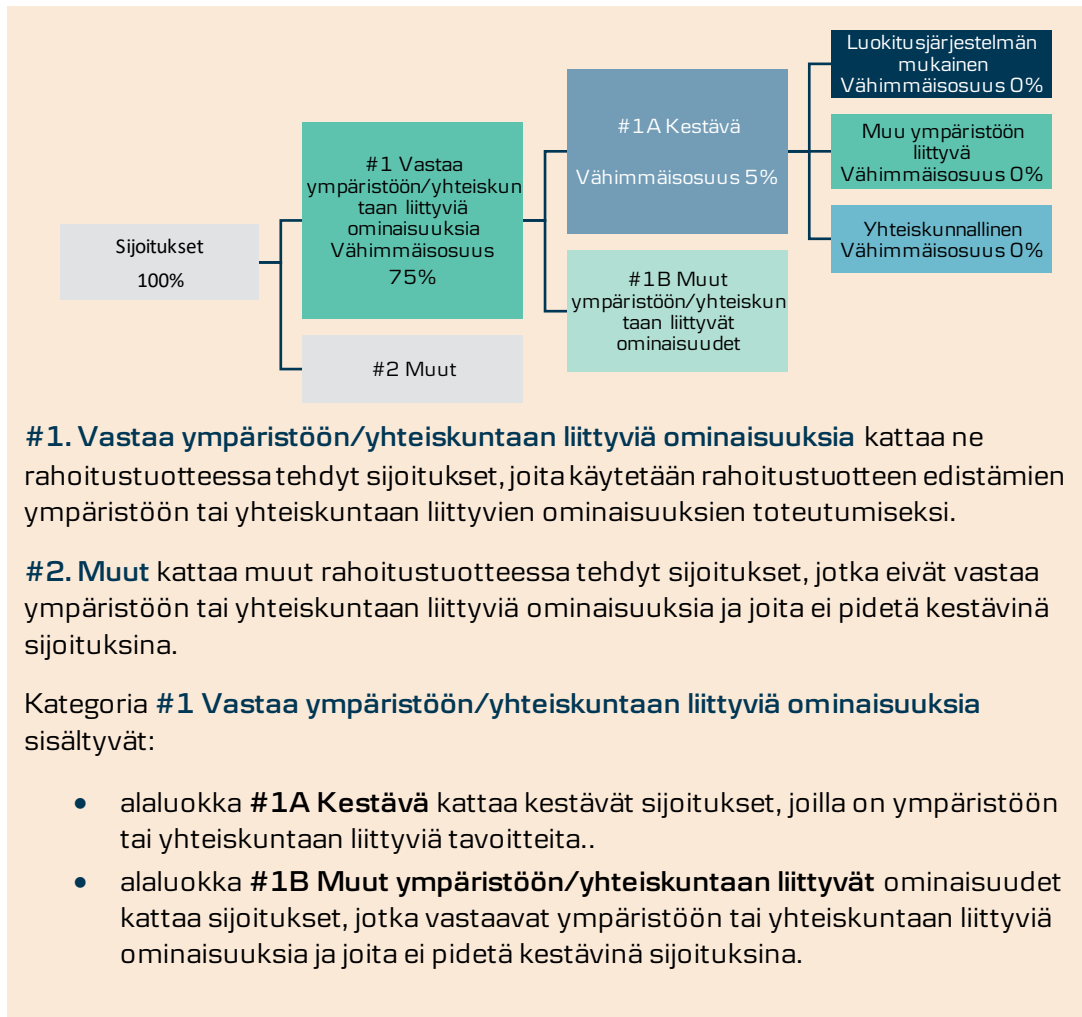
Sijoitukset
100%

#1 Vastaa ympäristöön/yhteiskuntaan liittyviä ominaisuuksia Vähimmäisosuus 75%

#2 Muut

#1A Kestävä

Vähimmäisosuus 5%

#1B Muut ympäristöön/yhteiskuntaan liittyvät ominaisuudet

Luokitusjärjestelmän mukainen Vähimmäisosuus 0%

Muu ympäristöön liittyvä Vähimmäisosuus 0%

Yhteiskunnallinen Vähimmäisosuus 0%

**#1. Vastaa ympäristöön/yhteiskuntaan liittyviä ominaisuuksia** kattaa ne rahoitustuotteessa tehdyt sijoitukset, joita käytetään rahoitustuotteen edistämien ympäristöön tai yhteiskuntaan liittyvien ominaisuuksien toteutumiseksi.

**#2. Muut** kattaa muut rahoitustuotteessa tehdyt sijoitukset, jotka eivät vastaa ympäristöön tai yhteiskuntaan liittyviä ominaisuuksia ja joita ei pidetä kestävinä sijoituksina.

Kategoria **#1 Vastaa ympäristöön/yhteiskuntaan liittyviä ominaisuuksia** sisältyvät:

- alaluokka **#1A Kestävä** kattaa kestävät sijoitukset, joilla on ympäristöön tai yhteiskuntaan liittyviä tavoitteita..
- alaluokka **#1B Muut ympäristöön/yhteiskuntaan liittyvät** ominaisuudet kattaa sijoitukset, jotka vastaavat ympäristöön tai yhteiskuntaan liittyviä ominaisuuksia ja joita ei pidetä kestävinä sijoituksina.